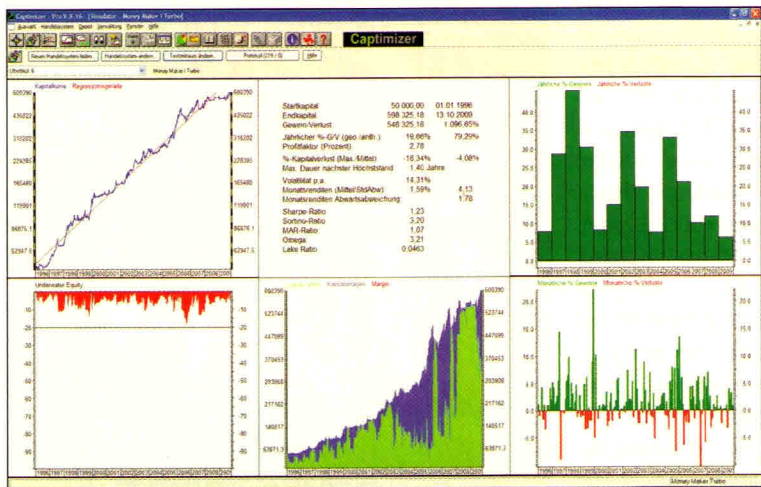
Captimizer

Neuen Handelssystem laden | Handelssystem ändern | Testbetraus ändern | Portfolio | Hilfe

Money Maker I Turbo

Kapitalkurve Regressionsgerade

Startkapital 50.000,00 01.01.1996
Endkapital 598.325,18 13.10.2009
Gewinn/Verlust 548.325,18 1.096,65%
Jährlicher %-G/V (geo./arith.) 19,66% 79,29%
Profitfaktor (Prozent) 2,78
%-Kapitalverlust (Max./Mittel) -16,34% -4,08%
Max. Dauer nachster Höchststand 1,40 Jahre
Volatilität p.a. 14,31%
Monatsrenditen (Mittel/StdAbw) 1,59% 4,13
Monatsrenditen Abwärtsabweichung 1,78
Sharpe-Ratio 1,23
Sortino-Ratio 3,20
MAR-Ratio 1,07
Omega 3,21
Lake Ratio 0,0463

Jährliche % Gewinne Jährliche % Verluste

Underwater Equity

Kapital Kontraktanlagen Margin

Monatliche % Gewinne Monatliche % Verluste

Money Maker I Turbo